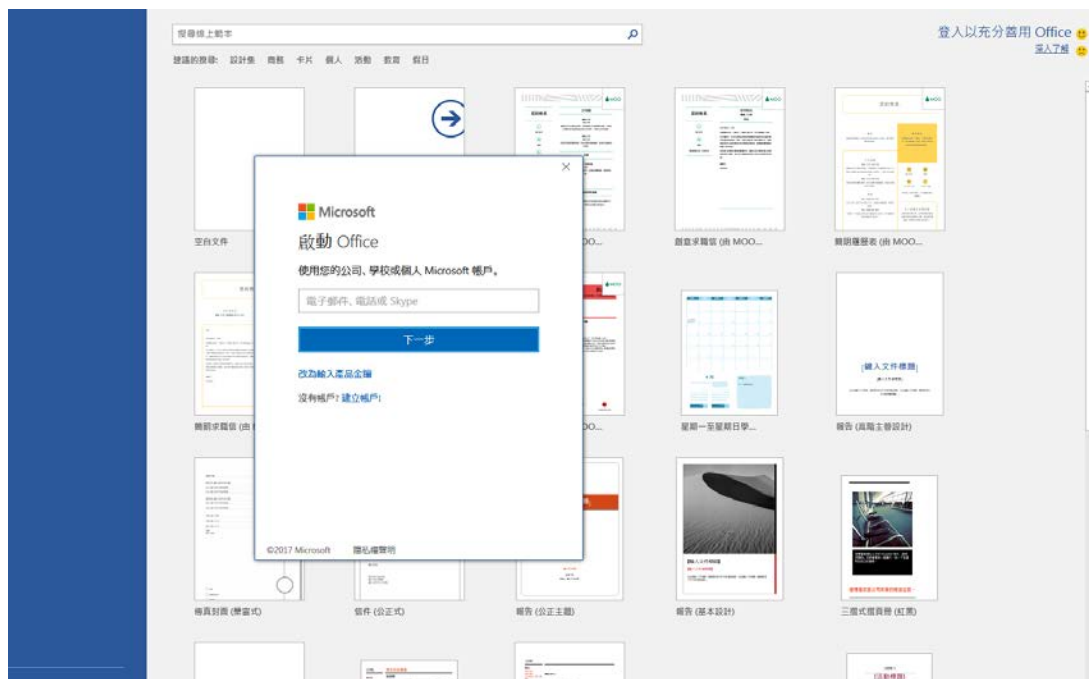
搜尋線上範本

建議的搜尋: 設計集 商務 卡片 個人 活動 教育 假日

登入以充分善用 Office
深入了解

空白文件

MOO...

創意求職信 (由 MOO...

簡明履歷表 (由 MOO...

簡節求職信 (由

O...

星期一至星期日學...

報告 (具階主管設計)

傳真封面 (學富式)

信件 (公正式)

報告 (公正主題)

報告 (基本設計)

三摺式摺頁冊 (紅黑)

×

Microsoft

啟動 Office

使用您的公司、學校或個人 Microsoft 帳戶。

電子郵件、電話或 Skype

下一步

改為輸入產品金鑰

沒有帳戶? 建立帳戶!

©2017 Microsoft 隱私權聲明